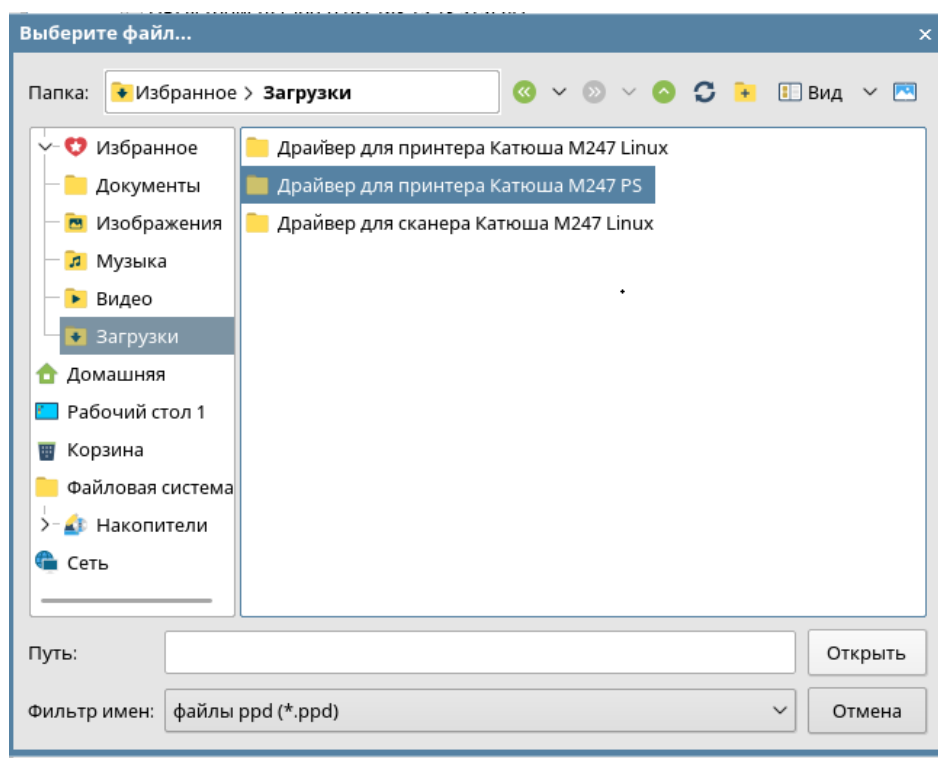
Выберите файл...

Папка: Избранное > Загрузки

Вид

Избранное
Документы
Изображения
Музыка
Видео
Загрузки
Домашняя
Рабочий стол 1
Корзина
Файловая система
Накопители
Сеть

Драйвер для принтера Катюша M247 Linux
Драйвер для принтера Катюша M247 PS
Драйвер для сканера Катюша M247 Linux

Путь:
Открыть

Фильтр имен: файлы ppd (*.ppd)
Отмена